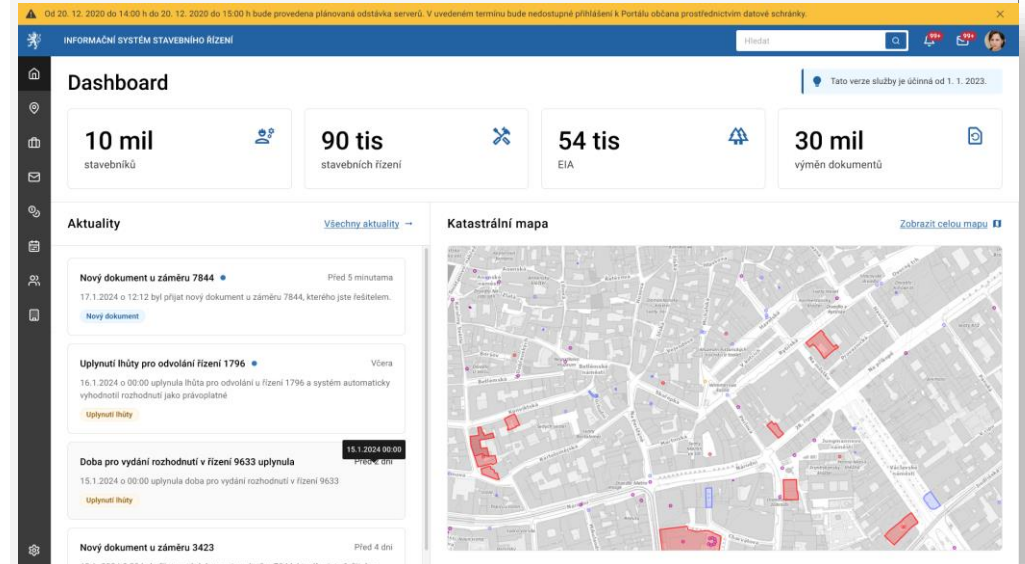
Od 20. 12. 2020 do 14:00 h do 20. 12. 2020 do 15:00 h bude provedena plánovaná odstávka serverů. V uvedeném termínu bude nedostupné přihlášení k Portálu občana prostřednictvím datové schránky.

INFORMAČNÍ SYSTÉM STAVEBNÍHO ŘÍZENÍ

Hledat

99+ 99+

Dashboard

Tato verze služby je účinná od 1. 1. 2023.

10 mil
stavebníků

90 tis
stavebních řízení

54 tis
EIA

30 mil
výměn dokumentů

Aktuality

Všechny aktuality →

Nový dokument u záměru 7844
Před 5 minutama
17.1.2024 o 12:12 byl přijat nový dokument u záměru 7844, kterého jste řešitelem.
Nový dokument

Uplynutí lhůty pro odvolání řízení 1796
Včera
16.1.2024 o 00:00 uplynula lhůta pro odvolání u řízení 1796 a systém automaticky vyhodnotil rozhodnutí jako právoplatné
Uplynutí lhůty

15.1.2024 00:00

Doba pro vydání rozhodnutí v řízení 9633 uplynula
Před 2 dni
15.1.2024 o 00:00 uplynula doba pro vydání rozhodnutí v řízení 9633
Uplynutí lhůty

Nový dokument u záměru 3423
Před 4 dni

Katastrální mapa

Zobrazit celou mapu